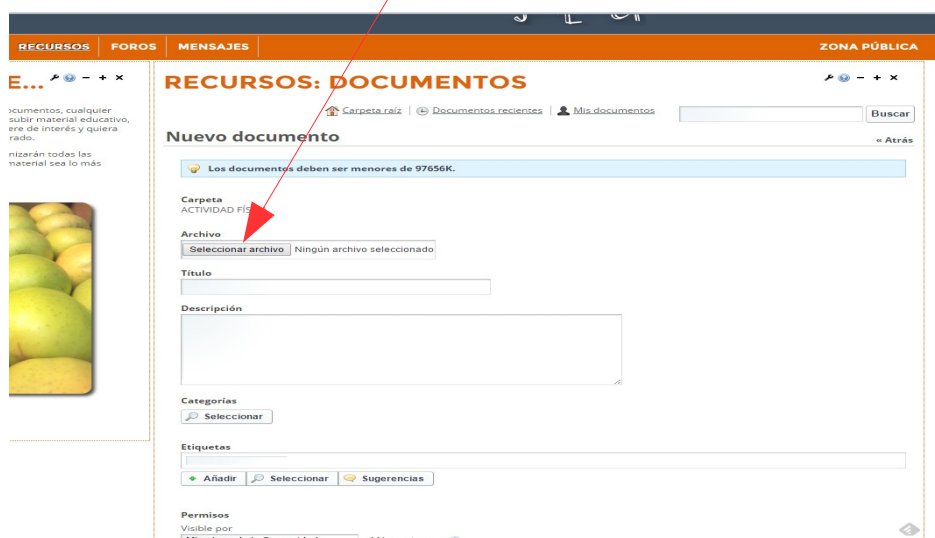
RECURSOS | FOROS | MENSAJES | ZONA PÚBLICA

E...

ocumentos, cualquier subir material educativo, ere de interés y quiera rado.

nizarán todas las material sea lo más

RECURSOS: DOCUMENTOS

Carpeta raíz | Documentos recientes | Mis documentos

Buscar

Nuevo documento

« Atrás

Los documentos deben ser menores de 97656K.

Carpeta
ACTIVIDAD FÍS

Archivo
Seleccionar archivo Ningún archivo seleccionado

Título

Descripción

Categorías
Seleccionar

Etiquetas

Añadir | Seleccionar | Sugerencias

Permisos
Visible por